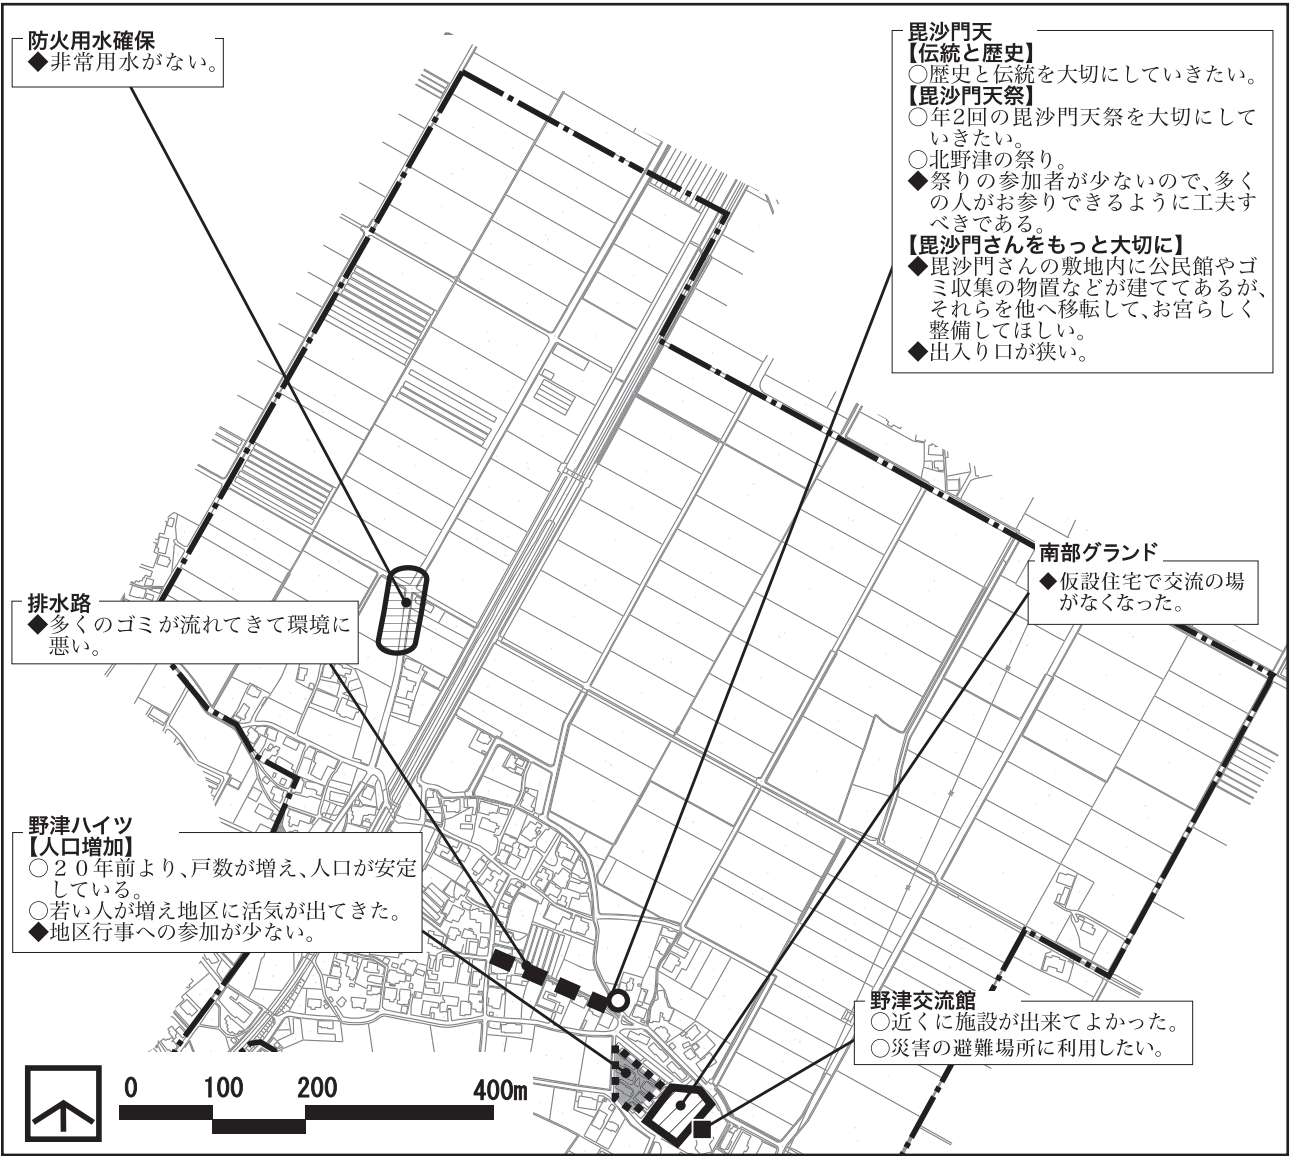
防火用水確保
◆非常用水がない。

毘沙門天
【伝統と歴史】
○歴史と伝統を大切にしていきたい。
【毘沙門天祭】
○年2回の毘沙門天祭を大切にしていきたい。
○北野津の祭り。
◆祭りの参加者が少ないので、多くの人がお参りできるように工夫すべきである。
【毘沙門さんをもっと大切に】
◆毘沙門さんの敷地内に公民館やゴミ収集の物置などが建ててあるが、それらを他へ移転して、お宮らしく整備してほしい。
◆出入り口が狭い。

南部グランド
◆仮設住宅で交流の場がなくなった。

排水路
◆多くのゴミが流れてきて環境に悪い。

野津ハイツ
【人口増加】
○20年前より、戸数が増え、人口が安定している。
○若い人が増え地区に活気が出てきた。
◆地区行事への参加が少ない。

野津交流館
○近くに施設が出来てよかった。
○災害の避難場所に利用したい。

0 100 200 400m